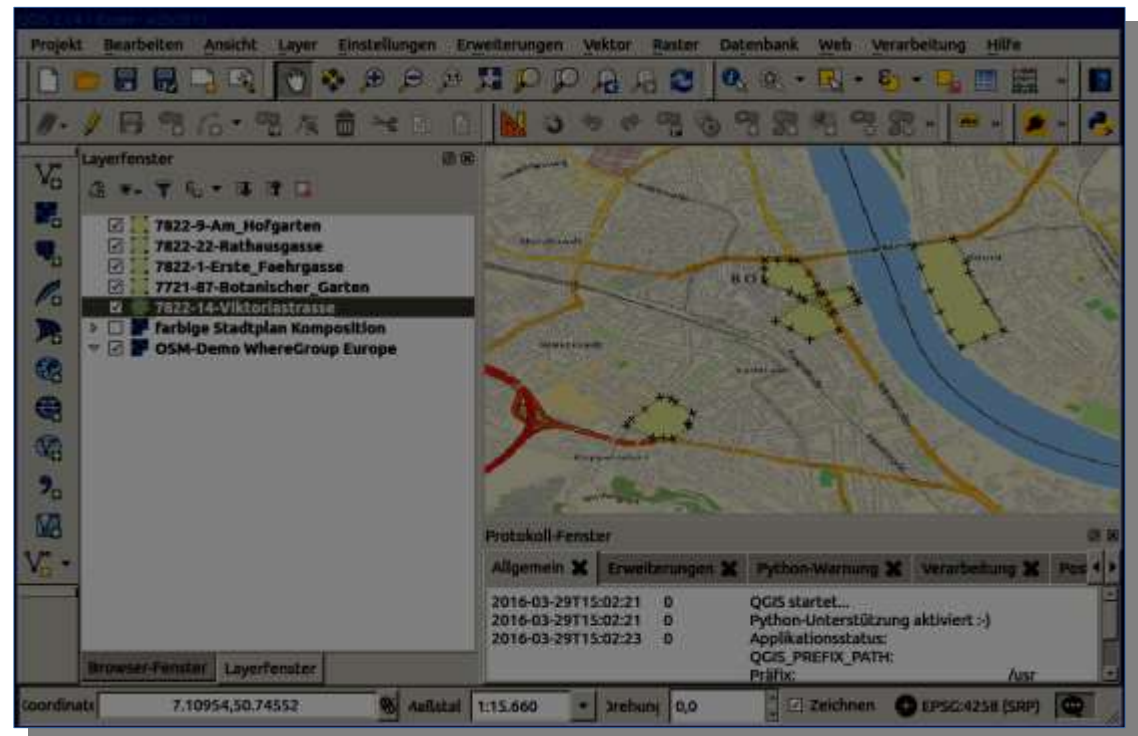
Projekt Bearbeiten Ansicht Layer Einstellungen Erweiterungen Vektor Raster Datenbank Web Verarbeitung Hilfe

Layerfenster

7822-9-Am_Hofgarten
7822-22-Rathausgasse
7822-1-Erste_Faehrgasse
7721-87-Botanischer_Garten
7822-14-Viktoriastrasse
farbige Stadtplan Komposition
OSM-Demo WhereGroup Europe

Browser-Fenster Layerfenster

Protokoll-Fenster

Allgemein Erweiterungen Python-Warnung Verarbeitung Pos

2016-03-29T15:02:21 0 QGIS startet...
2016-03-29T15:02:21 0 Python-Unterstützung aktiviert :-)
2016-03-29T15:02:23 0 Applikationsstatus:
QGIS_PREFIX_PATH:
Präfix: /usr

Koordinate 7.10954,50.74552 Maßstab 1:15.660 Drehung 0,0 Zeichnen EPSG:4258 (SRP)